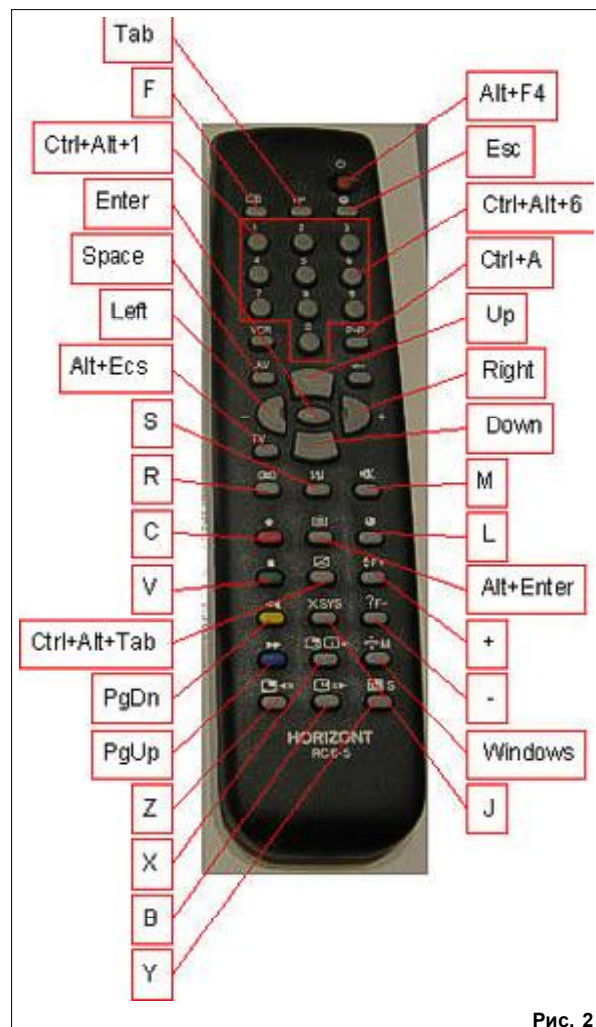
Tab

F

Alt+F4

Ctrl+Alt+1

Esc

Enter

Ctrl+Alt+6

Space

Ctrl+A

Left

Up

Alt+Ecs

Right

S

Down

R

M

C

L

V

Alt+Enter

Ctrl+Alt+Tab

+

PgDn

-

PgUp

Windows

Z

J

X

B

Y

HORIZONT
RC6-5

X SYS

Рис. 2